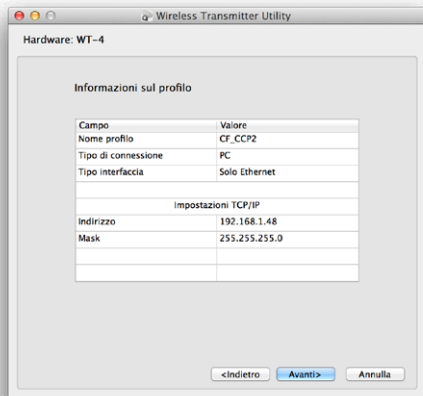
Wireless Transmitter Utility

Hardware: WT-4

Informazioni sul profilo

| Campo | Valore |
|---|---|
| Nome profilo | CF_CCP2 |
| Tipo di connessione | PC |
| Tipo interfaccia | Solo Ethernet |
| | |
| Impostazioni TCP/IP | |
| Indirizzo | 192.168.1.48 |
| Mask | 255.255.255.0 |
| | |
| | |

<Indietro Avanti> Annulla